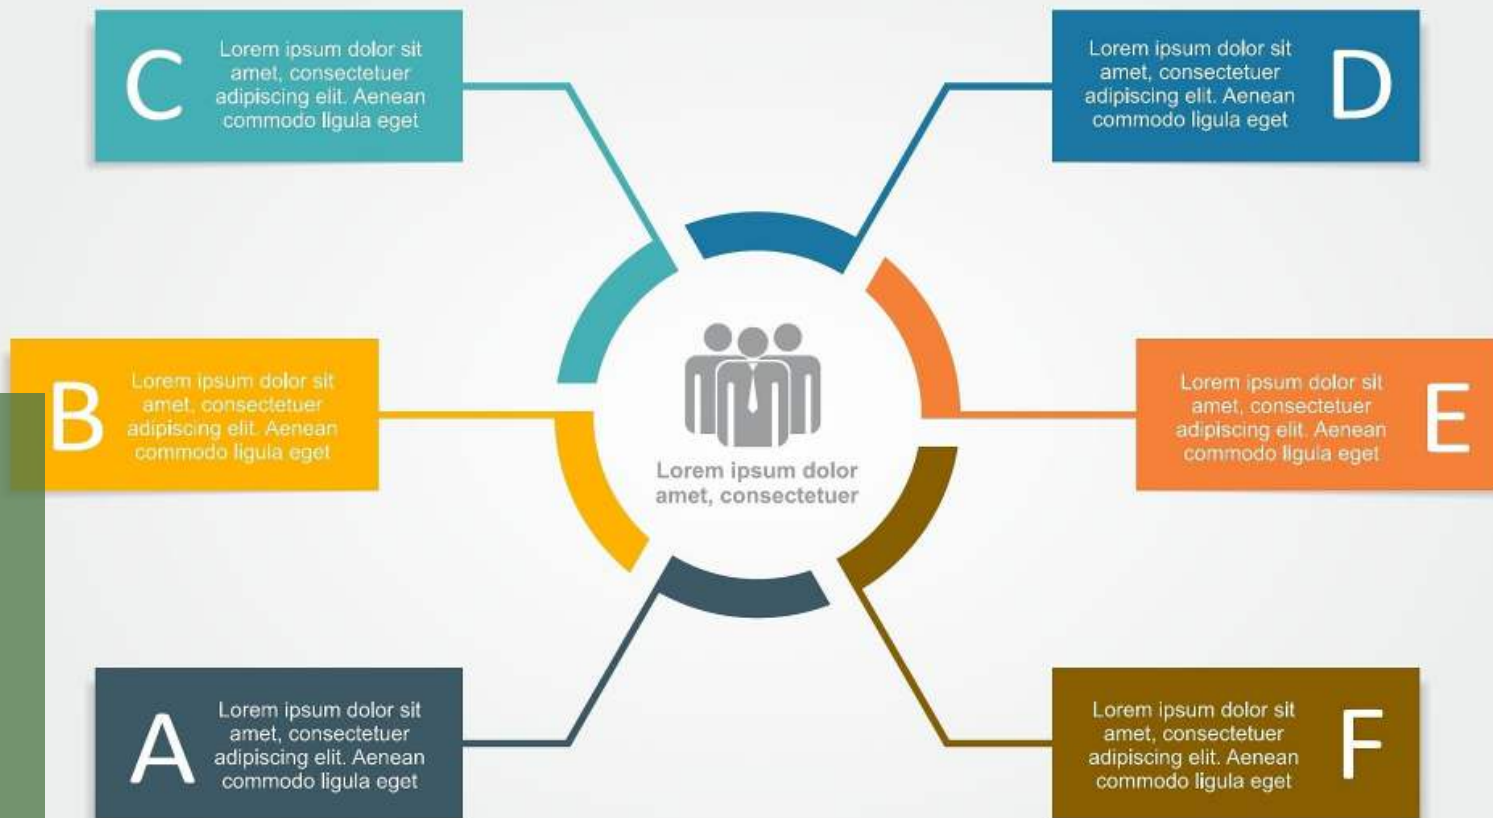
C
Lorem ipsum dolor sit amet, consectetuer adipiscing elit. Aenean commodo ligula eget

Lorem ipsum dolor sit amet, consectetuer adipiscing elit. Aenean commodo ligula eget
D

B
Lorem ipsum dolor sit amet, consectetuer adipiscing elit. Aenean commodo ligula eget

Lorem ipsum dolor amet, consectetuer

Lorem ipsum dolor sit amet, consectetuer adipiscing elit. Aenean commodo ligula eget
E

A
Lorem ipsum dolor sit amet, consectetuer adipiscing elit. Aenean commodo ligula eget

Lorem ipsum dolor sit amet, consectetuer adipiscing elit. Aenean commodo ligula eget
F